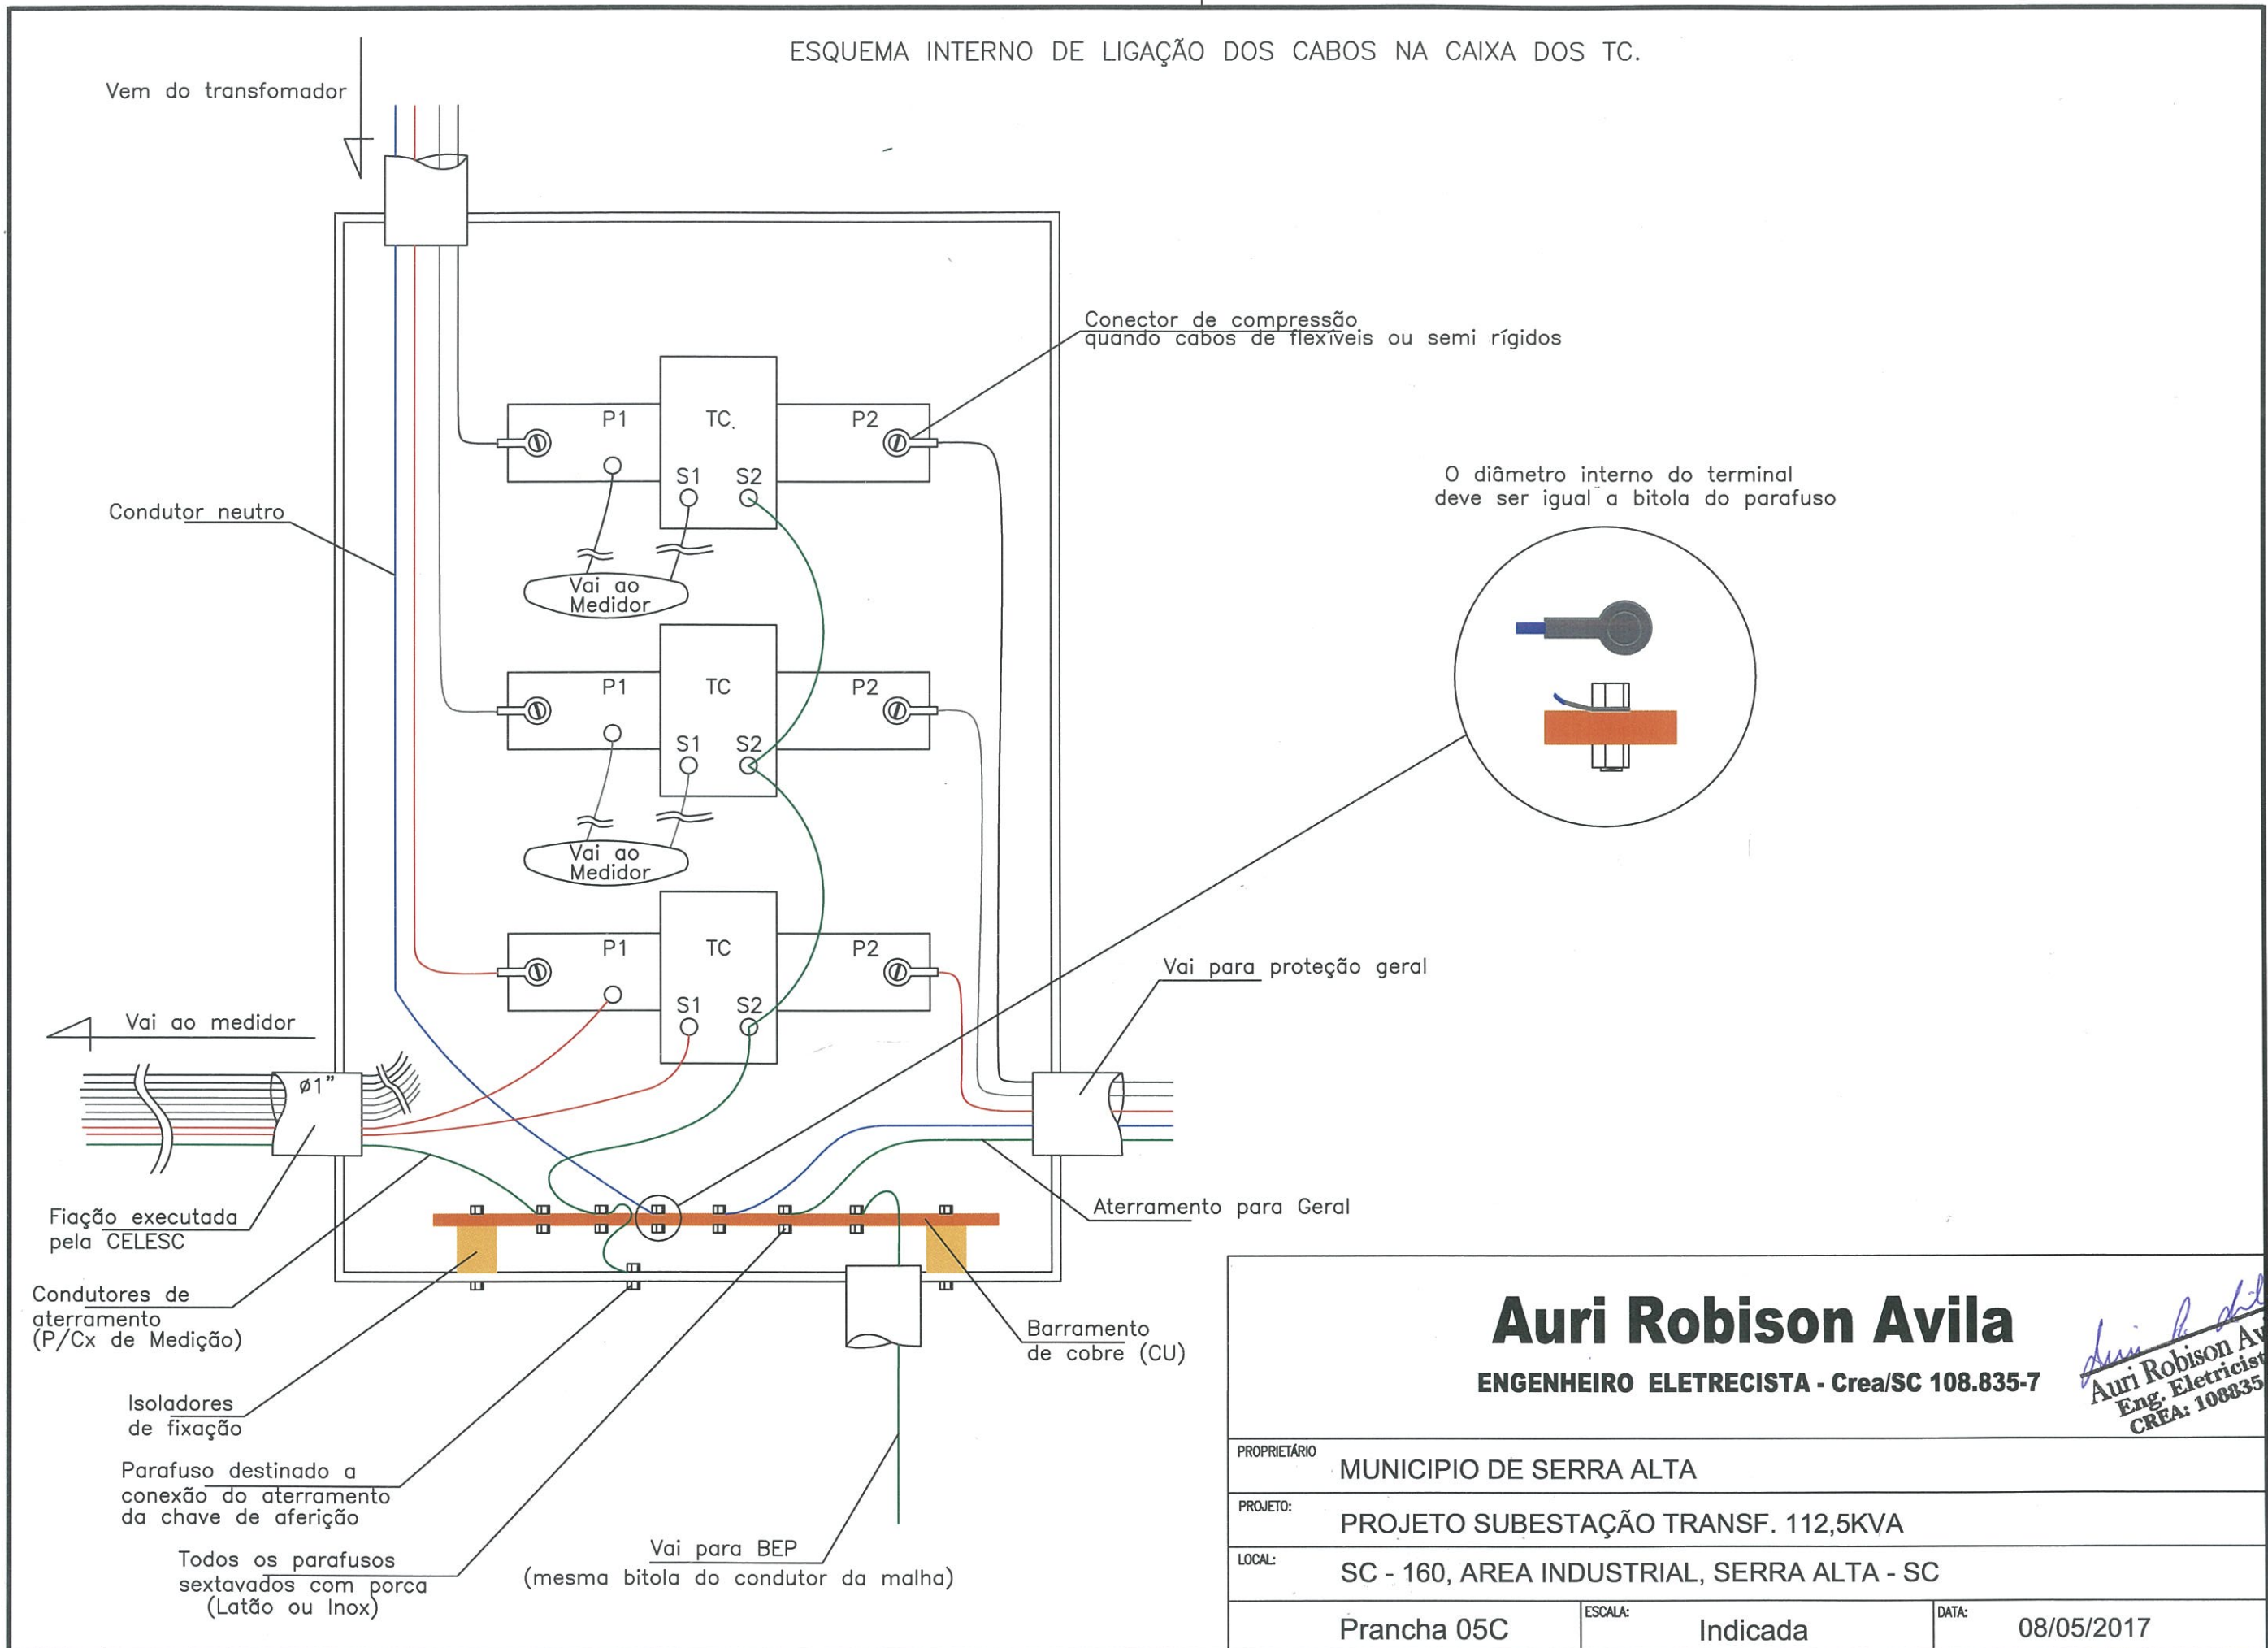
ESQUEMA INTERNO DE LIGAÇÃO DOS CABOS NA CAIXA DOS TC.

Vem do transfomador

Conector de compressão quando cabos de flexiveis ou semi rígidos

P1 TC. P2
S1 S2

Condutor neutro

Vai ao Medidor

P1 TC P2
S1 S2

Vai ao Medidor

P1 TC P2
S1 S2

O diâmetro interno do terminal deve ser igual a bitola do parafuso

Vai para proteção geral

Vai ao medidor

ø1"

Aterramento para Geral

Fiação executada pela CELESC

Condutores de aterramento (P/Cx de Medição)

Isoladores de fixação

Parafuso destinado a conexão do aterramento da chave de aferição

Todos os parafusos sextavados com porca (Latão ou Inox)

Vai para BEP (mesma bitola do condutor da malha)

Barramento de cobre (CU)

Auri Robison Avila
ENGENHEIRO ELETRECISTA - Crea/SC 108.835-7

Auri Robison Av
Eng. Eletricist
CREA: 108835

PROPRIETÁRIO
MUNICIPIO DE SERRA ALTA
PROJETO:
PROJETO SUBESTAÇÃO TRANSF. 112,5KVA
LOCAL:
SC - 160, AREA INDUSTRIAL, SERRA ALTA - SC
Prancha 05C
ESCALA:
Indicada
DATA:
08/05/2017